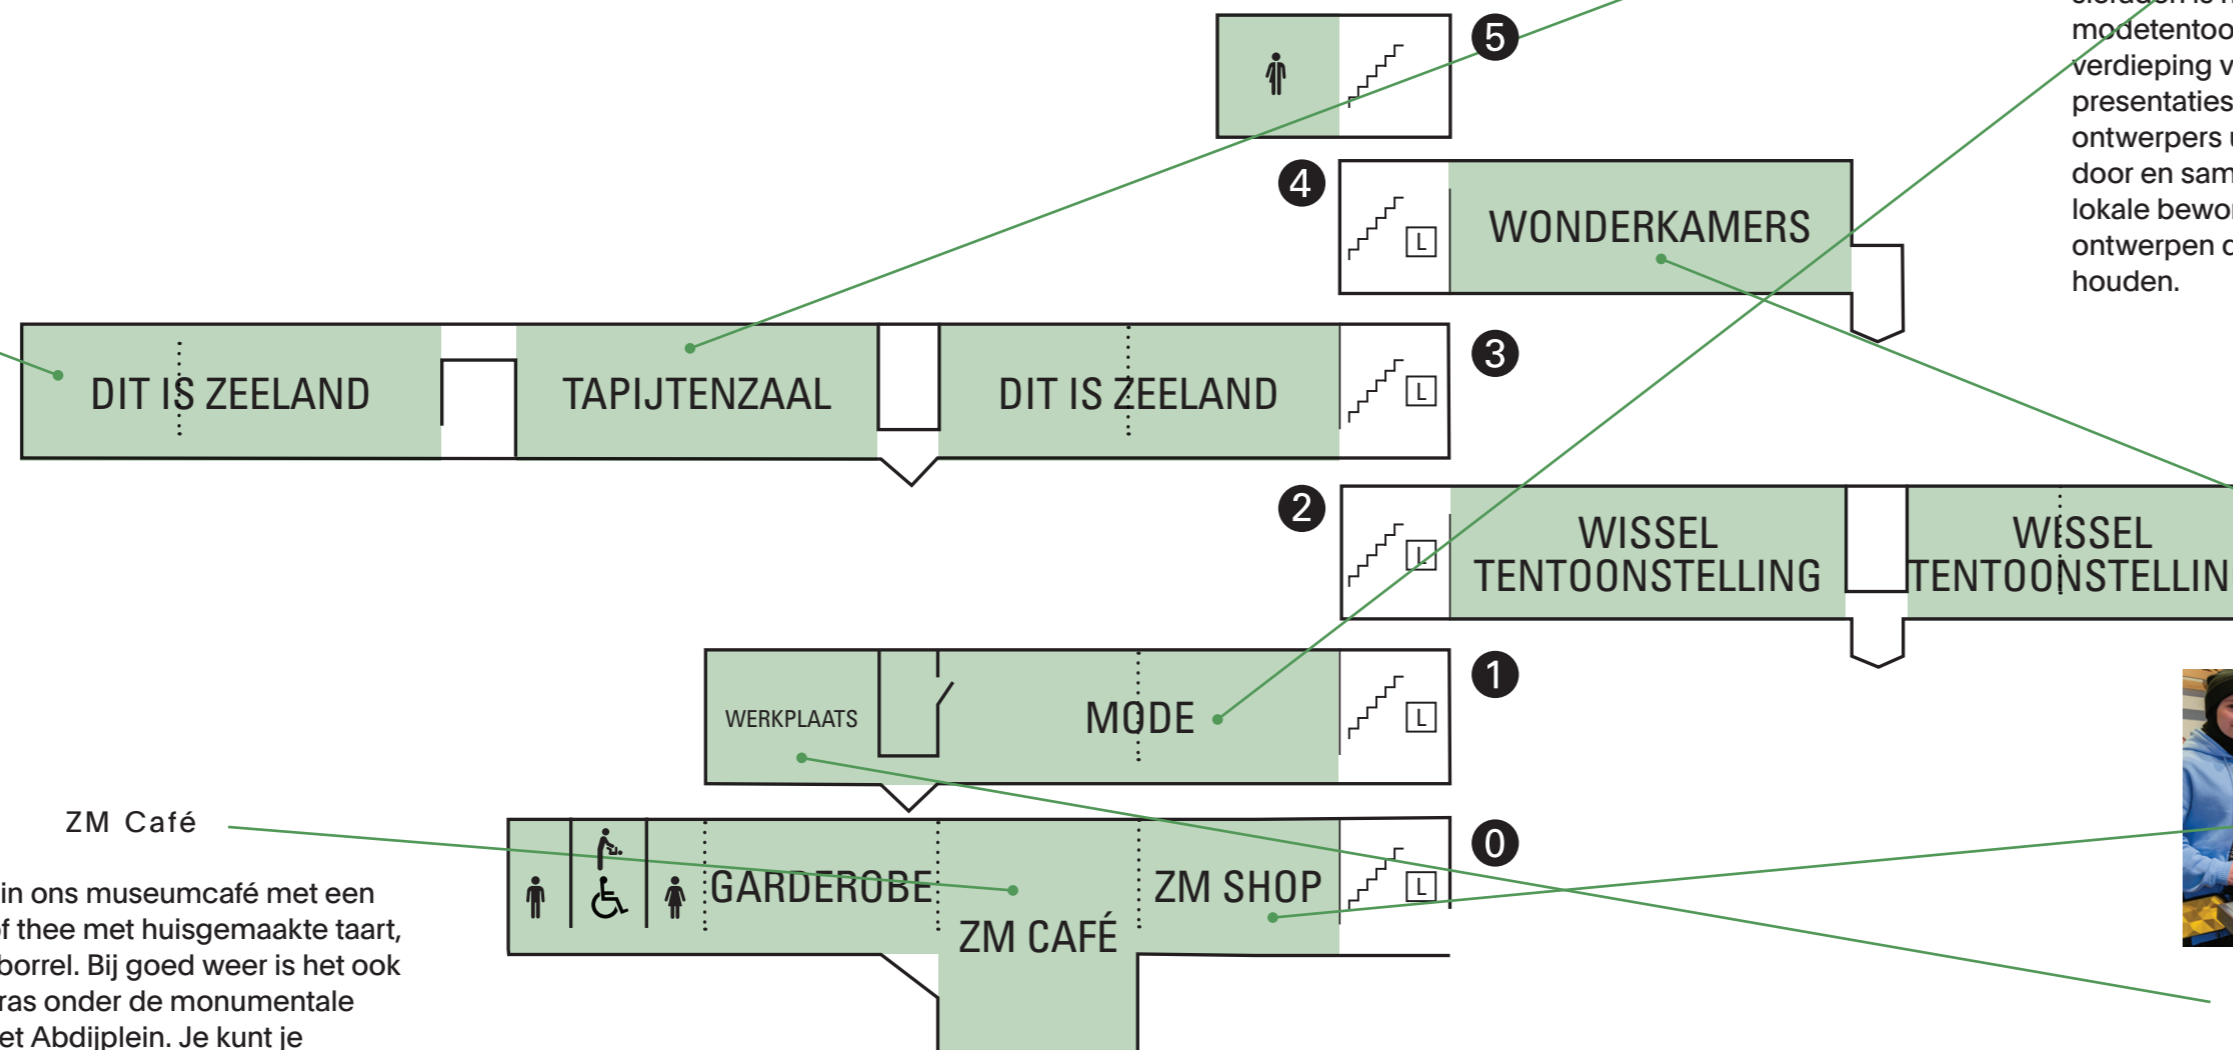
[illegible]
modetentoo
verdieping v
presentaties
ontwerpers
door en sam
lokale bewo
ontwerpen
houden.

5

4

WONDERKAMERS

3

DIT IS ZEELAND

TAPIJTENZAAL

DIT IS ZEELAND

L

2

WISSEL TENTOONSTELLING

WISSEL TENTOONSTELLIN

L

1

WERKPLAATS

MODE

L

0

ZM Café

GARDEROBE

ZM CAFÉ

ZM SHOP

L

in ons museumcafé met een
f thee met huisgemaakte taart,
borrel. Bij goed weer is het ook
ras onder de monumentale
et Abdijplein. Je kunt je